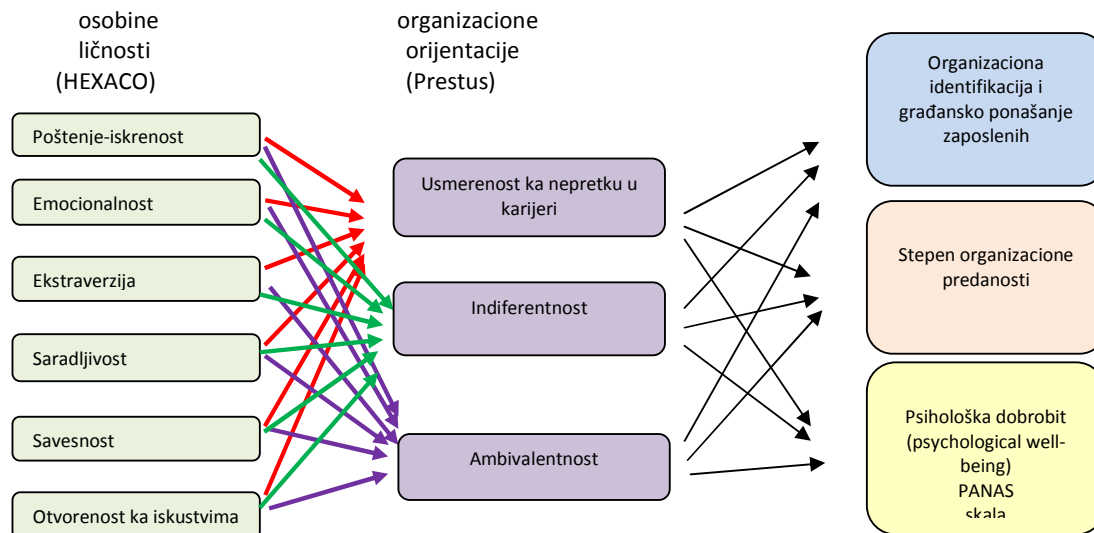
osobine ličnosti (HEXACO)

organizacione orijentacije (Prestus)

Poštenje-iskrenost

Emocionalnost

Ekstraverzija

Saradljivost

Savesnost

Otvorenost ka iskustvima

Usmerenost ka nepretku u karijeri

Indiferentnost

Ambivalentnost

Organizaciona identifikacija i građansko ponašanje zaposlenih

Stepen organizacione predanosti

Psihološka dobrobit (psychological well-being) PANAS skala